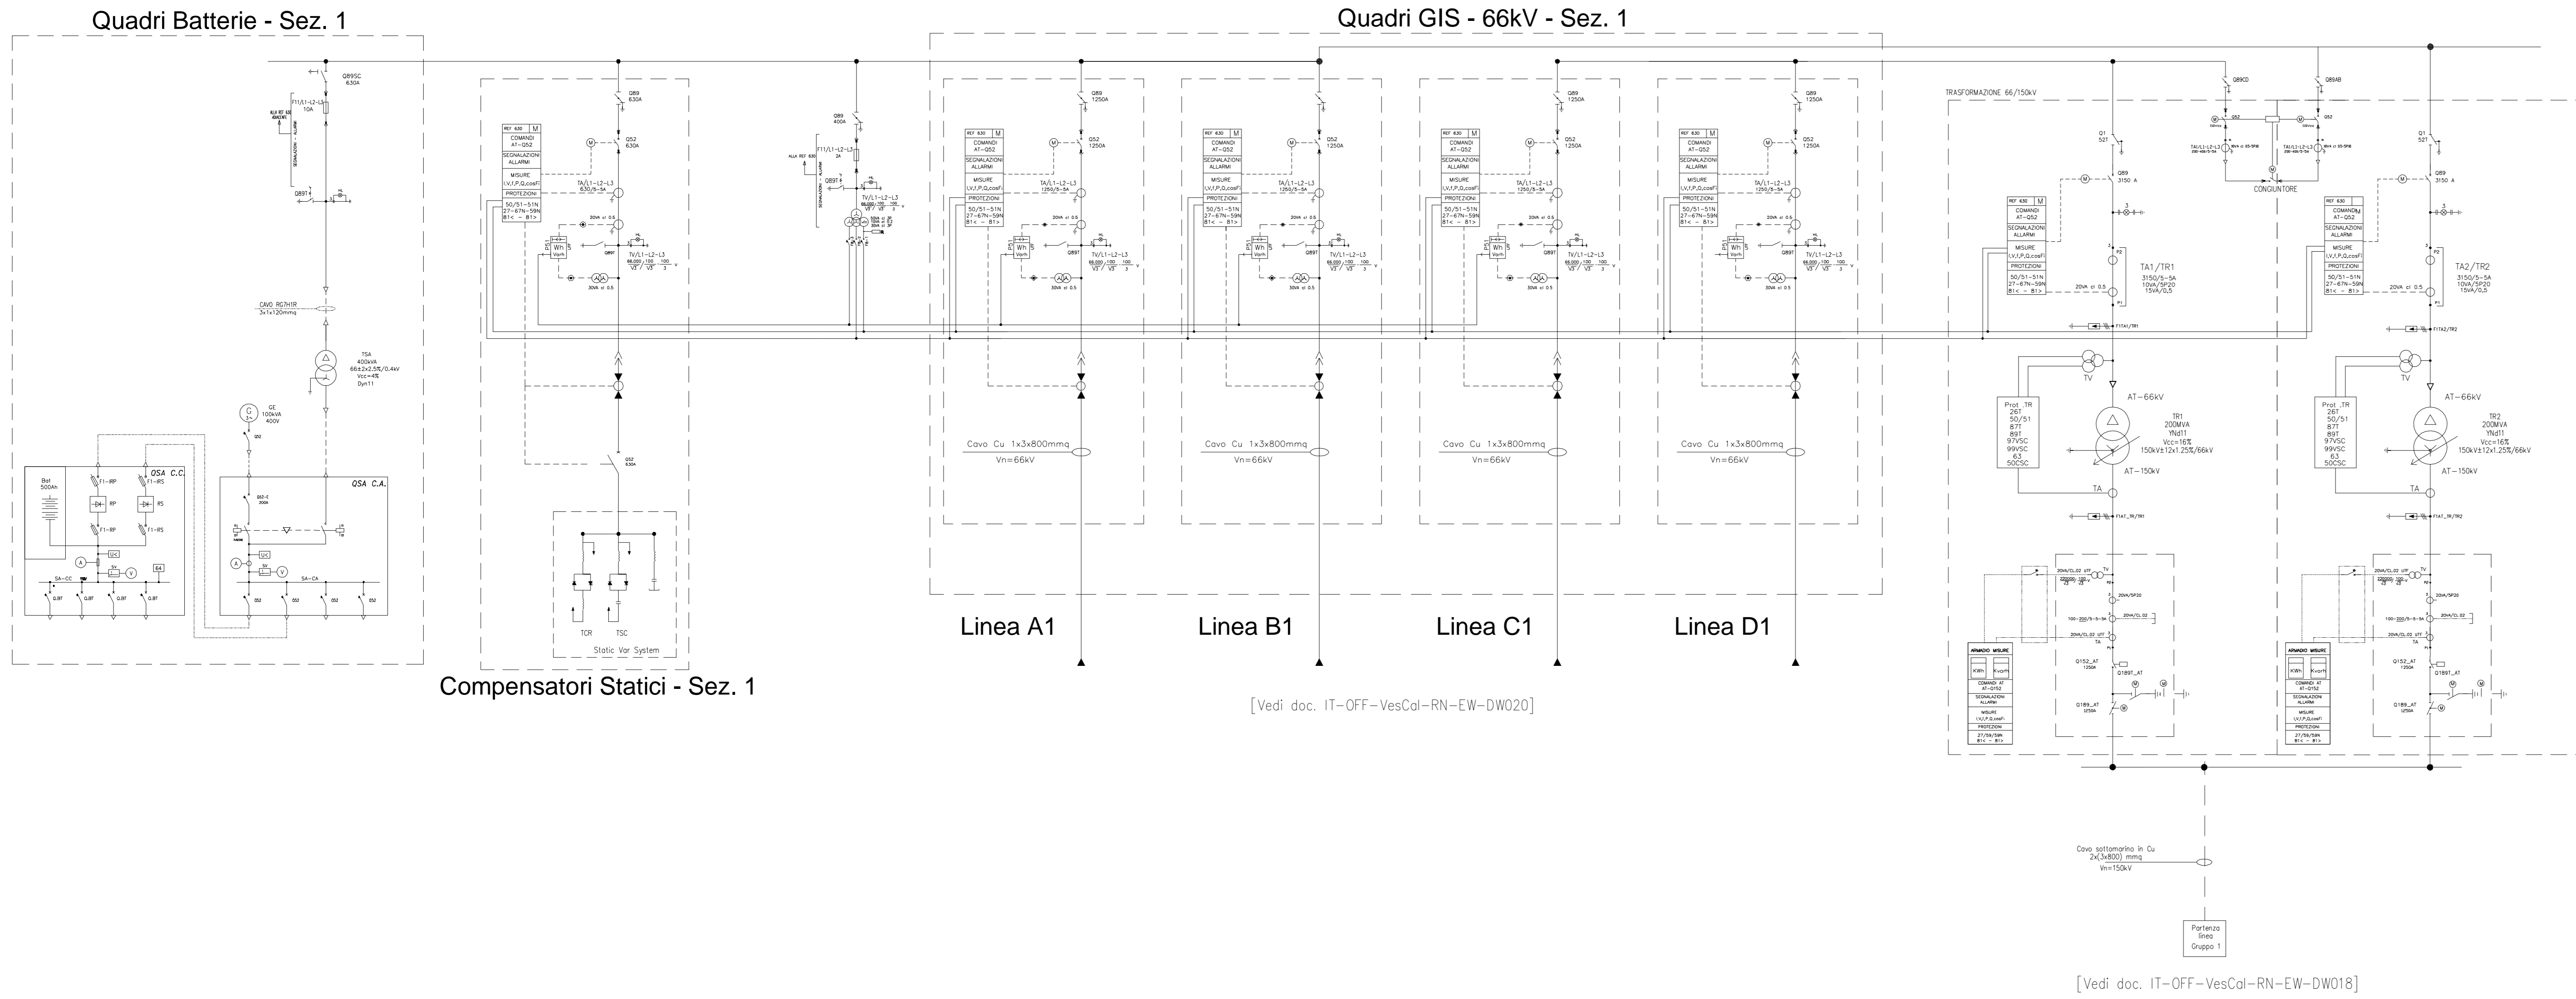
Quadri Batterie - Sez. 1

Quadri GIS - 66kV - Sez. 1

Q89SC
630A

F11/L1-L2-L3
10A

Q89T

CAVO RG7H1R
3x1x120mmq

TSA
400kVA
66±2x2.5%/0.4kV
Vcc=4%
Dyn11

GE
100kVA
400V

Bat
500Ah

QSA C.C.

F1-RP
RP
F1-RP
F1-RS
RS
F1-RS

SA-CC

QSA C.A.

SA-CA

Q89
630A

REF 630 M
COMANDI AT-Q52
SEGNALAZIONI ALLARMI
MISURE I,V,f,P,Q,cosF
PROTEZIONI
50/51-51N
27-67N-59N
81< - 81>

Q52
630A

TA/L1-L2-L3
630/5-5A

TV/L1-L2-L3

Q52
630A

TCR
TSC
Static Var System

Compensatori Statici - Sez. 1

Q89
400A

F11/L1-L2-L3
2A

Q89T

TV/L1-L2-L3

Q89
1250A

Q52
1250A

TA/L1-L2-L3
1250/5-5A

TV/L1-L2-L3

Cavo Cu 1x3x800mmq
Vn=66kV

Cavo Cu 1x3x800mmq
Vn=66kV

Cavo Cu 1x3x800mmq
Vn=66kV

Cavo Cu 1x3x800mmq
Vn=66kV

Linea A1

Linea B1

Linea C1

Linea D1

[Vedi doc. IT-OFF-VesCal-RN-EW-DW020]

TRASFORMAZIONE 66/150kV

Q89CD

Q89AB

Q52

CONGIUNTORE

Q1
52T

Q89
3150 A

REF 630 M
COMANDI AT-Q52
SEGNALAZIONI ALLARMI
MISURE I,V,f,P,Q,cosF
PROTEZIONI
50/51-51N
27-67N-59N
81< - 81>

TA1/TR1
3150/5-5A
10VA/5P20
15VA/0,5

TA2/TR2
3150/5-5A
10VA/5P20
15VA/0,5

20VA cl 0.5

TV

AT-66kV

Prot .TR
26T
50/51
87T
89T
97VSC
99VSC
63
50CSC

TR1
200MVA
YNd11
Vcc=16%
150kV±12x1.25%/66kV

TR2
200MVA
YNd11
Vcc=16%
150kV±12x1.25%/66kV

AT-150kV

TA

ARMADIO MISURE
KWh
Kvarh
COMANDI AT AT-Q152
SEGNALAZIONI ALLARMI
MISURE I,V,f,P,Q,cosF
PROTEZIONI
27/59/59N
81< - 81>

20VA/5P20
20VA/CL.02
Q152_AT
Q189T_AT
Q189_AT

Cavo sottomarino in Cu
2x(3x800) mmq
Vn=150kV

Partenza linea
Gruppo 1

[Vedi doc. IT-OFF-VesCal-RN-EW-DW018]